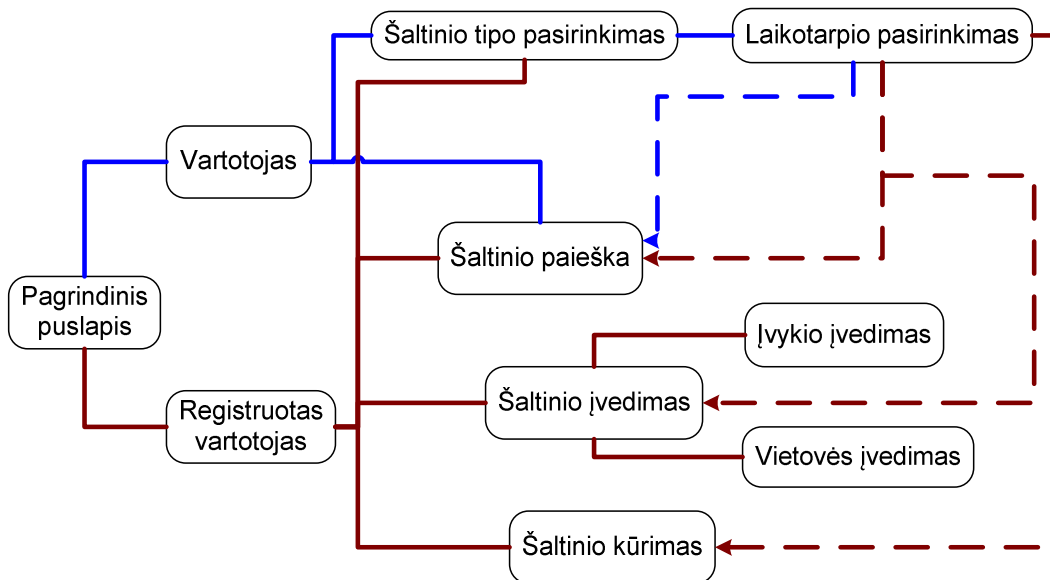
Šaltinio tipo pasirinkimas

Laikotarpio pasirinkimas

Vartotojas

Šaltinio paieška

Pagrindinis puslapis

Įvykio įvedimas

Šaltinio įvedimas

Registruotas vartotojas

Vietovės įvedimas

Šaltinio kūrimas